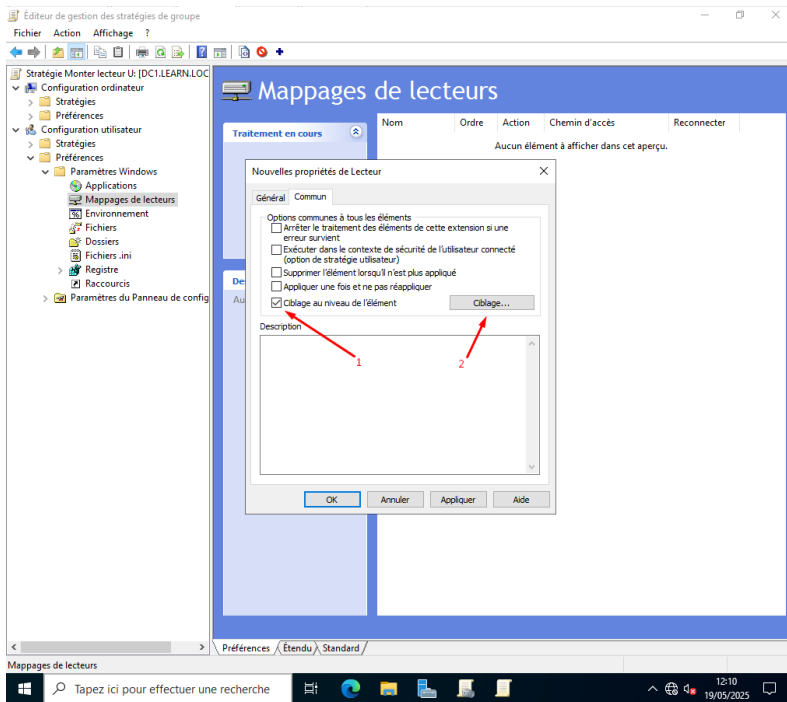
Éditeur de gestion des stratégies de groupe
Fichier Action Affichage ?

Stratégie Monter lecteur U: [DC1.LEARN.LOC
Configuration ordinateur
Stratégies
Préférences
Configuration utilisateur
Stratégies
Préférences
Paramètres Windows
Applications
Mappages de lecteurs
Environnement
Fichiers
Dossiers
Fichiers .ini
Registre
Raccourcis
Paramètres du Panneau de config

Mappages de lecteurs

Traitement en cours

| Nom | Ordre | Action | Chemin d'accès | Reconnecter |
|---|---|---|---|---|

Aucun élément à afficher dans cet aperçu.

De
Au

Nouvelles propriétés de Lecteur
Général Commun
Options communes à tous les éléments
Arrêter le traitement des éléments de cette extension si une erreur survient
Exécuter dans le contexte de sécurité de l'utilisateur connecté (option de stratégie utilisateur)
Supprimer l'élément lorsqu'il n'est plus appliqué
Appliquer une fois et ne pas réappliquer
Ciblage au niveau de l'élément
Ciblage...
Description
1
2
OK Annuler Appliquer Aide

Préférences Étendu Standard
Mappages de lecteurs
Tapez ici pour effectuer une recherche
12:10
19/05/2025